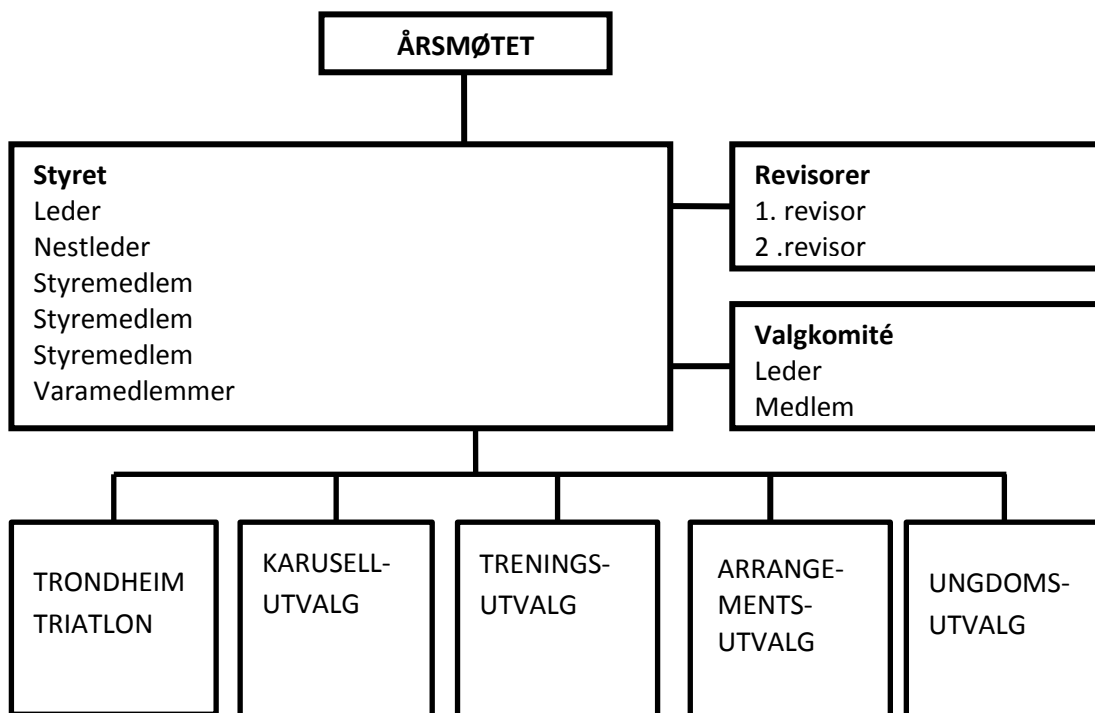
ÅRSMØTET

Styret
Leder
Nestleder
Styremedlem
Styremedlem
Styremedlem
Varamedlemmer

Revisorer
1. revisor
2 .revisor

Valgkomité
Leder
Medlem

TRONDHEIM TRIATLON

KARUSELL-UTVALG

TRENINGS-UTVALG

ARRANGE-MENTS-UTVALG

UNGDOMS-UTVALG